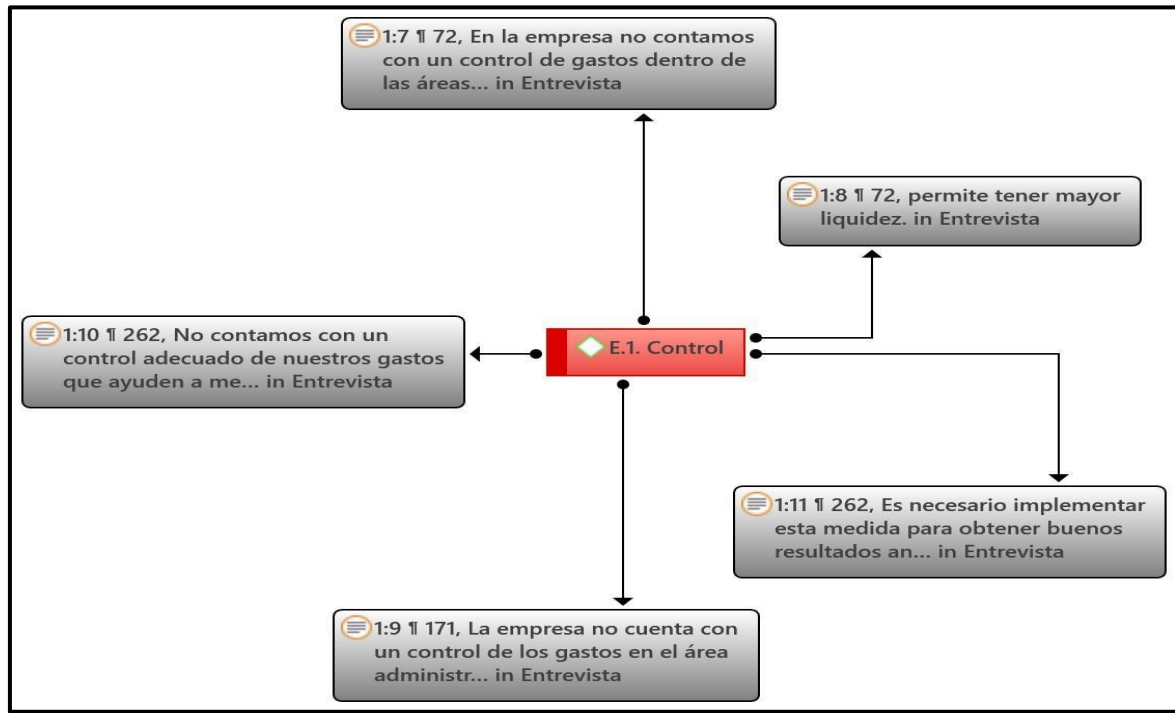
1:7 ¶ 72, En la empresa no contamos con un control de gastos dentro de las áreas... in Entrevista

1:8 ¶ 72, permite tener mayor liquidez. in Entrevista

1:10 ¶ 262, No contamos con un control adecuado de nuestros gastos que ayuden a me... in Entrevista

E.1. Control

1:11 ¶ 262, Es necesario implementar esta medida para obtener buenos resultados an... in Entrevista

1:9 ¶ 171, La empresa no cuenta con un control de los gastos en el área administr... in Entrevista